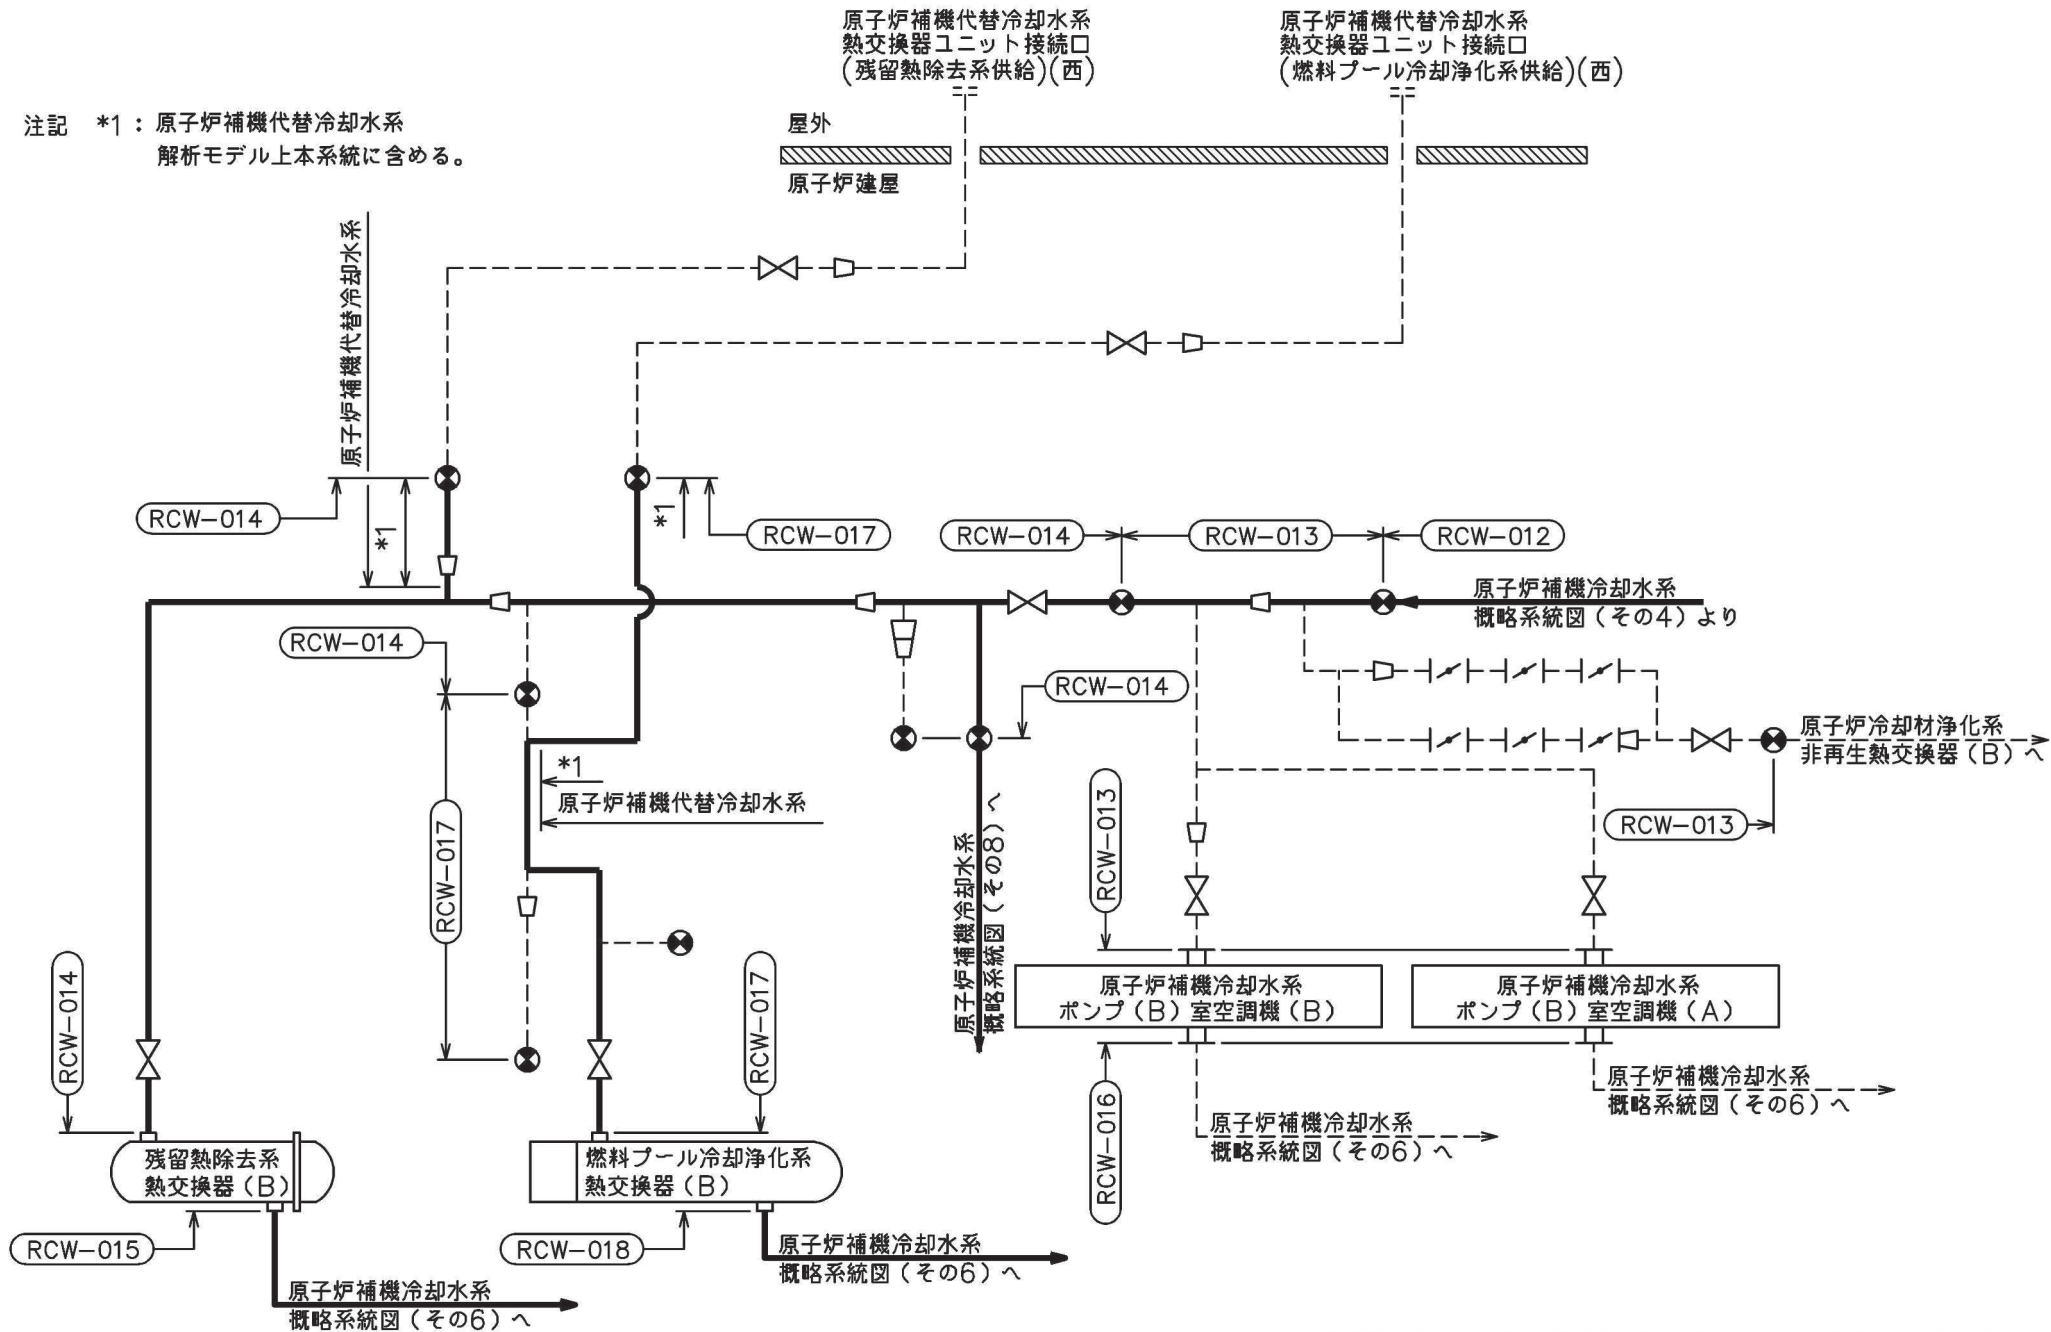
原子炉補機代替冷却水系
熱交換器ユニット接続口
(残留熱除去系供給)(西)

原子炉補機代替冷却水系
熱交換器ユニット接続口
(燃料プール冷却浄化系供給)(西)

注記　*1：原子炉補機代替冷却水系
解析モデル上本系統に含める。

屋外

原子炉建屋

原子炉補機代替冷却水系

RCW−014

*1

*1

RCW−017

RCW−014

RCW−013

RCW−012

原子炉補機冷却水系
概略系統図（その4）より

RCW−014

RCW−014

原子炉冷却材浄化系
非再生熱交換器（B）へ

*1
原子炉補機代替冷却水系

RCW−017

原子炉補機冷却水系
概略系統図（その8）へ

RCW−013

RCW−013

原子炉補機冷却水系
ポンプ（B）室空調機（B）

原子炉補機冷却水系
ポンプ（B）室空調機（A）

RCW−014

RCW−017

原子炉補機冷却水系
概略系統図（その6）へ

RCW−016

原子炉補機冷却水系
概略系統図（その6）へ

残留熱除去系
熱交換器（B）

燃料プール冷却浄化系
熱交換器（B）

RCW−015

RCW−018

原子炉補機冷却水系
概略系統図（その6）へ

原子炉補機冷却水系
概略系統図（その6）へ